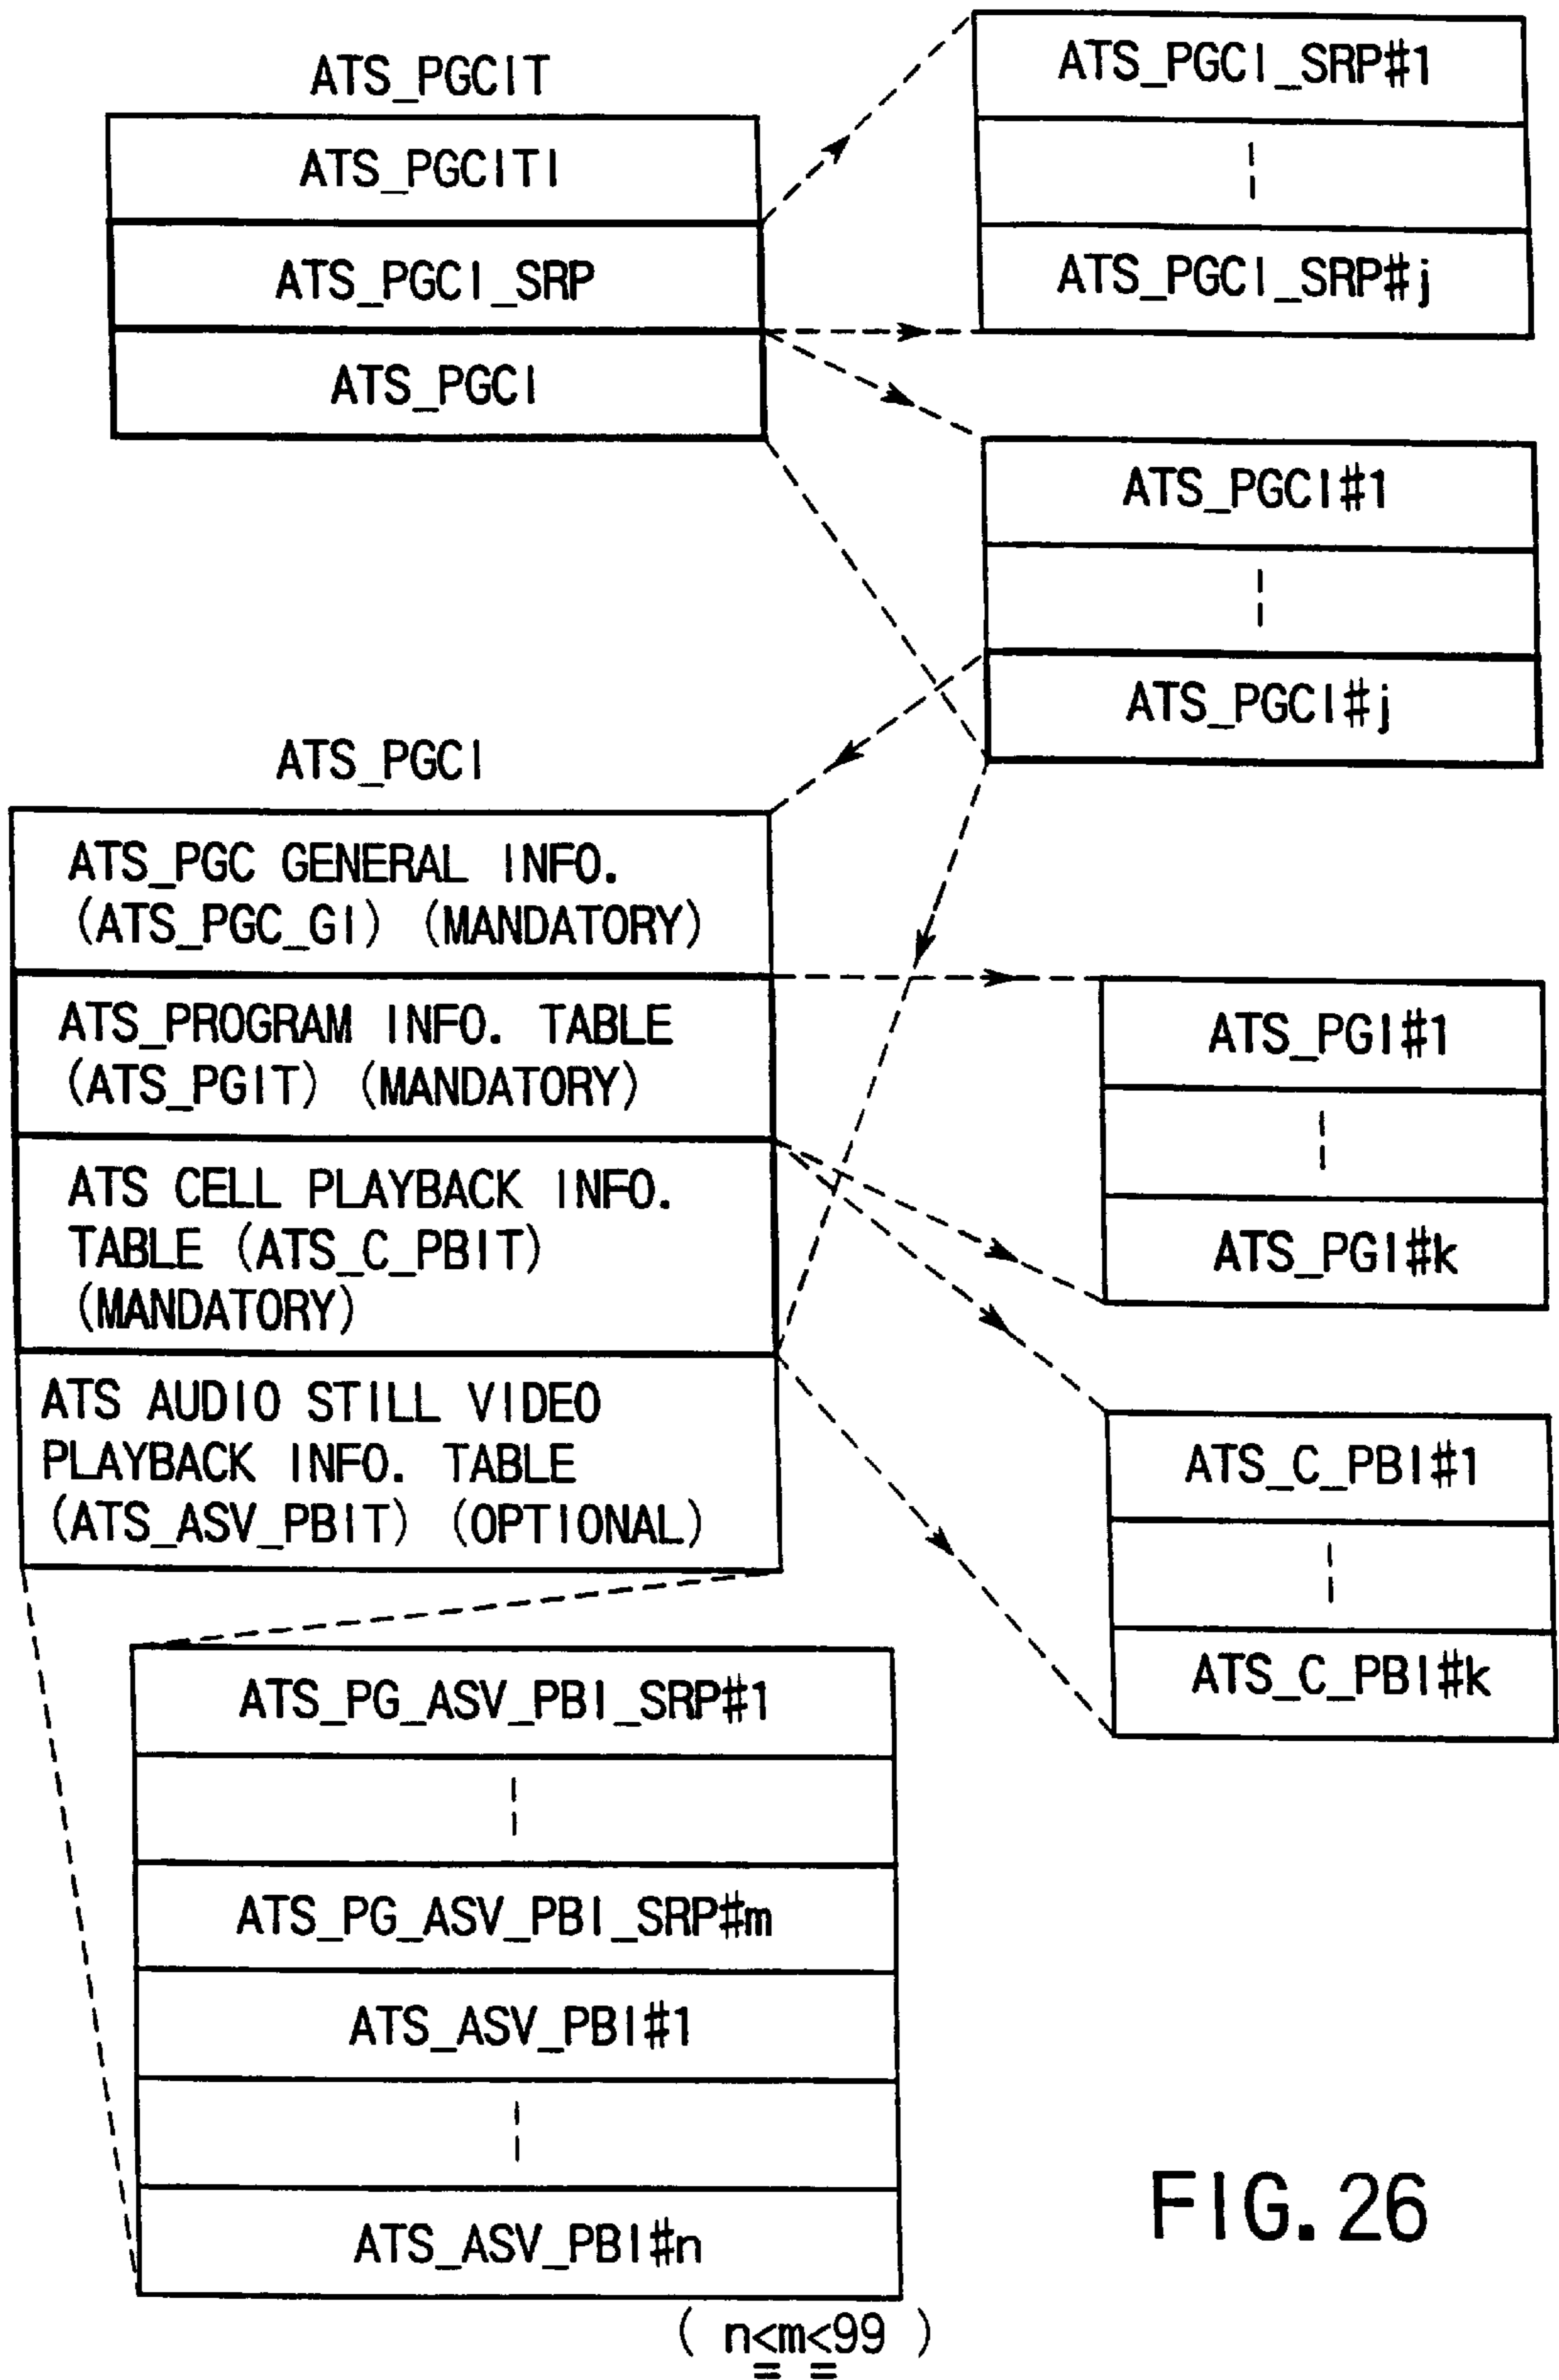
ATS_PGCIT

ATS_PGCITI

ATS_PGCI_SRP

ATS_PGCI

ATS_PGCI_SRP#1

ATS_PGCI_SRP#j

ATS_PGCI#1

ATS_PGCI#j

ATS_PGCI

ATS_PGC GENERAL INFO. (ATS_PGC_GI) (MANDATORY)

ATS_PROGRAM INFO. TABLE (ATS_PGIT) (MANDATORY)

ATS CELL PLAYBACK INFO. TABLE (ATS_C_PBIT) (MANDATORY)

ATS AUDIO STILL VIDEO PLAYBACK INFO. TABLE (ATS_ASV_PBIT) (OPTIONAL)

ATS_PGI#1

ATS_PGI#k

ATS_C_PBI#1

ATS_C_PBI#k

ATS_PG_ASV_PBI_SRP#1

ATS_PG_ASV_PBI_SRP#m

ATS_ASV_PBI#1

ATS_ASV_PBI#n

FIG. 26

( $n \leqq m \leqq 99$ )